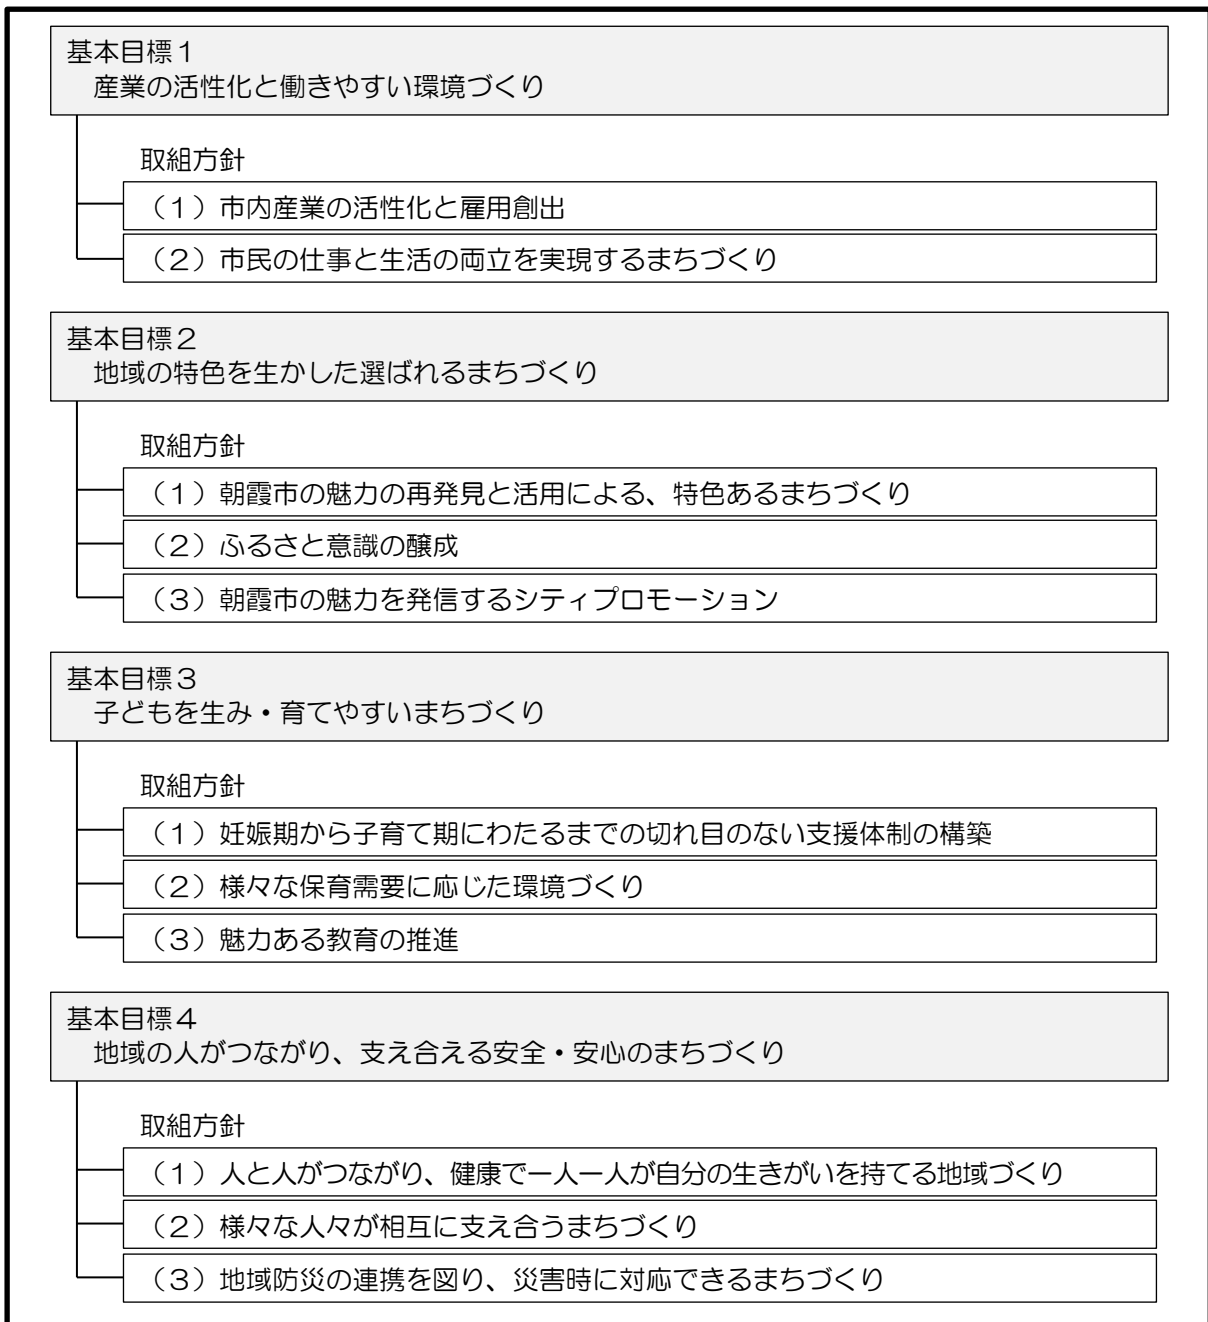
基本目標１
産業の活性化と働きやすい環境づくり

取組方針

（１）市内産業の活性化と雇用創出

（２）市民の仕事と生活の両立を実現するまちづくり

基本目標２
地域の特色を生かした選ばれるまちづくり

取組方針

（１）朝霞市の魅力の再発見と活用による、特色あるまちづくり

（２）ふるさと意識の醸成

（３）朝霞市の魅力を発信するシティプロモーション

基本目標３
子どもを生み・育てやすいまちづくり

取組方針

（１）妊娠期から子育て期にわたるまでの切れ目のない支援体制の構築

（２）様々な保育需要に応じた環境づくり

（３）魅力ある教育の推進

基本目標４
地域の人がつながり、支え合える安全・安心のまちづくり

取組方針

（１）人と人がつながり、健康で一人一人が自分の生きがいを持てる地域づくり

（２）様々な人々が相互に支え合うまちづくり

（３）地域防災の連携を図り、災害時に対応できるまちづくり